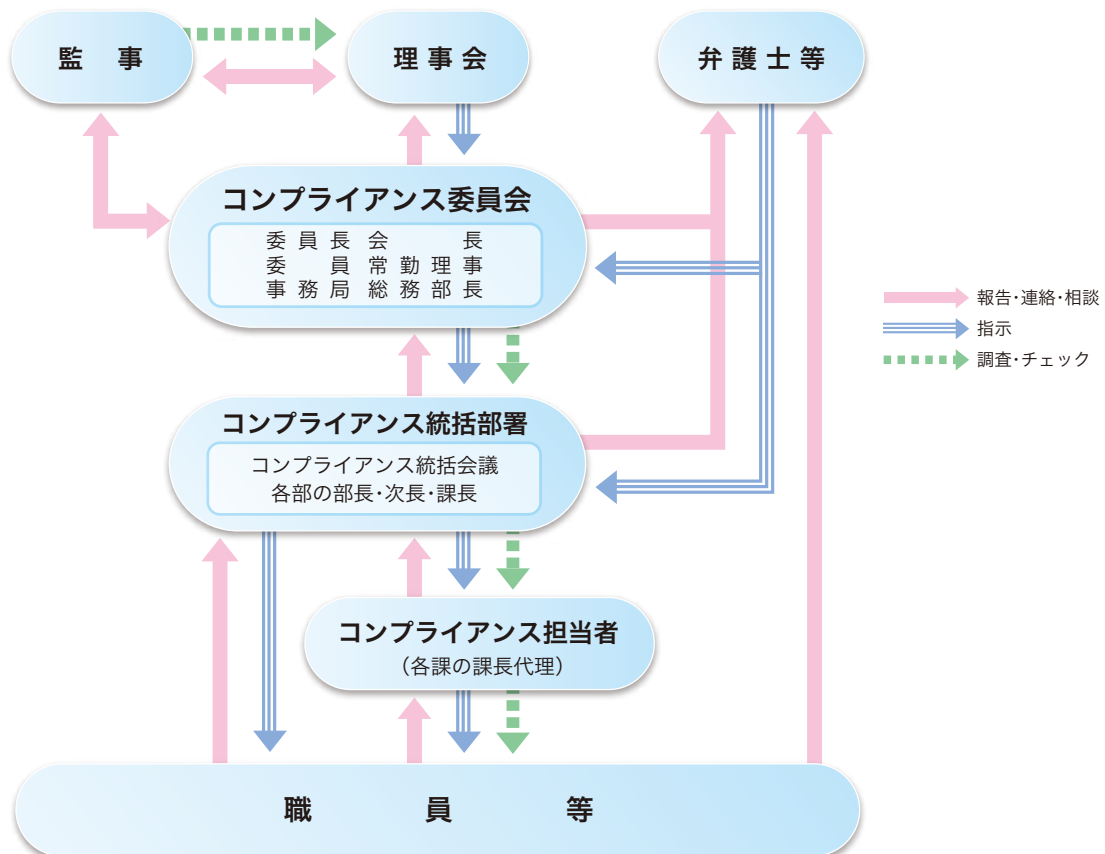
監　事

理事会

弁護士等

コンプライアンス委員会
委員長会　長
委　員常勤理事
事務局総務部長

報告・連絡・相談
指示
調査・チェック

コンプライアンス統括部署
コンプライアンス統括会議
各部の部長・次長・課長

コンプライアンス担当者
（各課の課長代理）

職　員　等